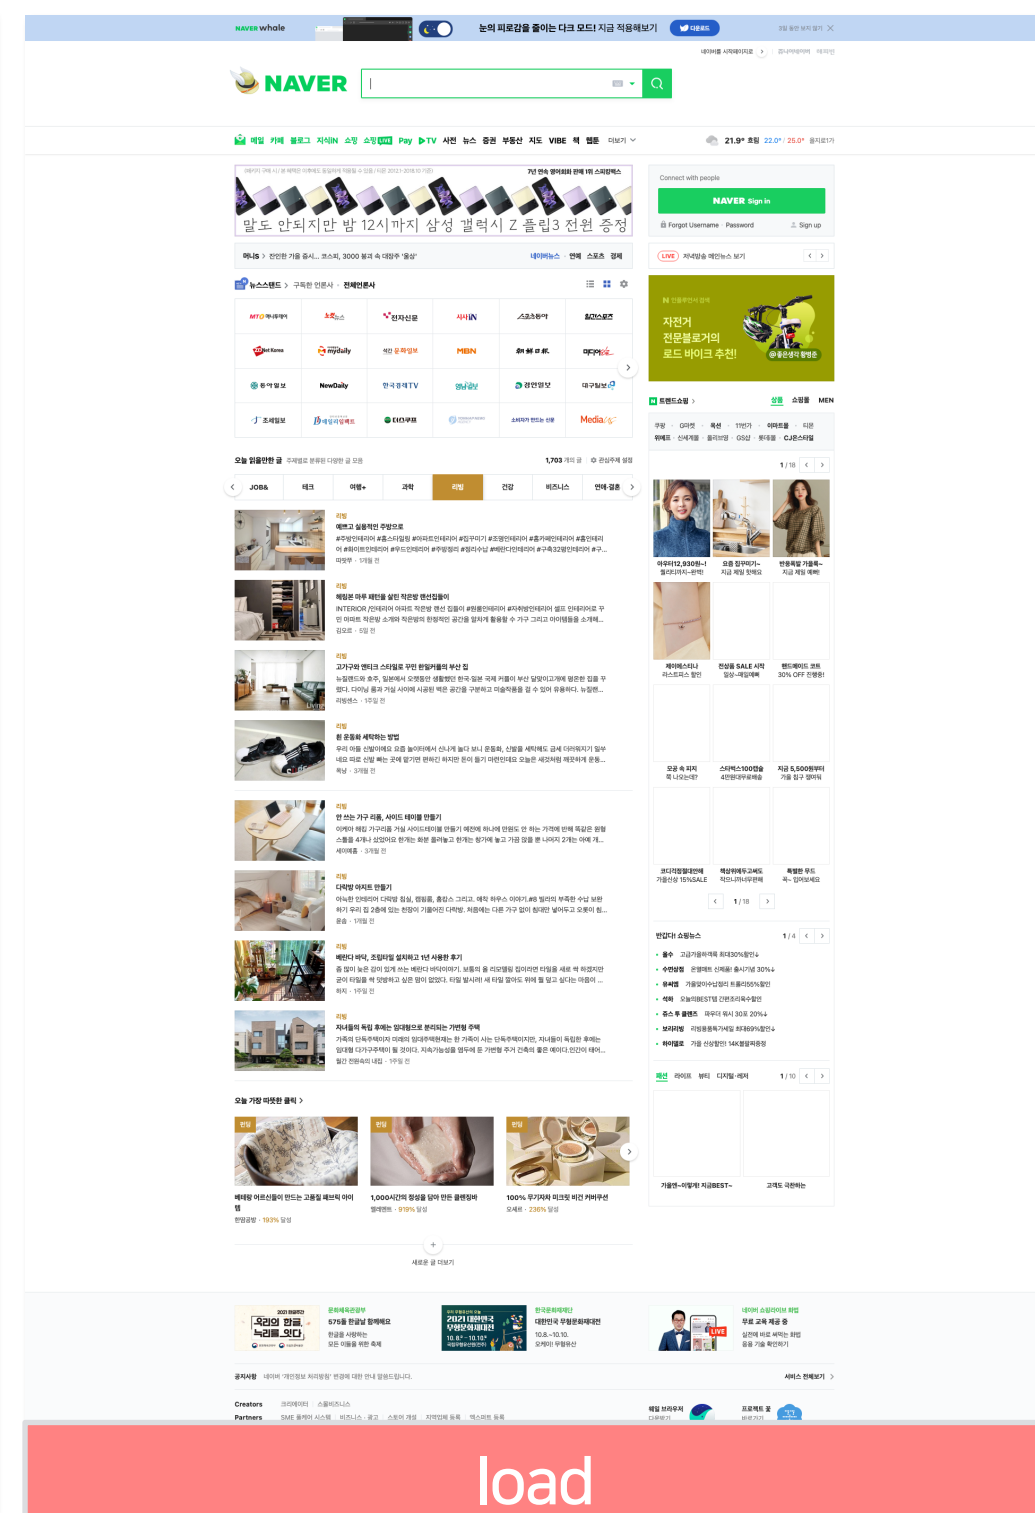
NAVER whale

눈의 피로감을 줄이는 다크 모드! 지금 적용해보기

다운로드

NAVER

메일 카페 블로그 지식iN 쇼핑 쇼핑LIVE Pay TV 사전 뉴스 증권 부동산 지도 VIBE 책 웹툰 더보기

21.9° 흐림 22.0° / 25.0°

말도 안되지만 밤 12시까지 삼성 갤럭시 Z 플립3 전원 증정

Connect with people

NAVER Sign in

Forgot Username · Password

Sign up

LIVE

자전거 전문블로거의 로드 바이크 추천!

뉴스스탠드 구독한 언론사 전체언론사

MBN

조선일보

Media

트렌드쇼핑

오늘 읽을만한 글

JOB& 테크 여행+ 과학 리빙 건강 비즈니스 연애·결혼

리빙

예쁘고 실용적인 주방으로

리빙

혜림본 마루 패턴을 살린 작은방 랜선집들이

리빙

고가구와 앤티크 스타일로 꾸민 한일커플의 부산 집

리빙

흰 운동화 세탁하는 방법

리빙

안 쓰는 가구 리폼, 사이드 테이블 만들기

리빙

다락방 아지트 만들기

리빙

베란다 바닥, 조립타일 설치하고 1년 사용한 후기

리빙

자녀들의 독립 후에는 임대형으로 분리되는 가변형 주택

1 / 18

1 / 18

1 / 4

1 / 10

오늘 가장 따뜻한 클릭

리빙

리빙

리빙

1,000시간의 정성을 담아 만든 클렌징바

100% 무지자외 미크릿 비건 커버쿠션

새로운 글 더보기

공지사항

Creators

Partners

load